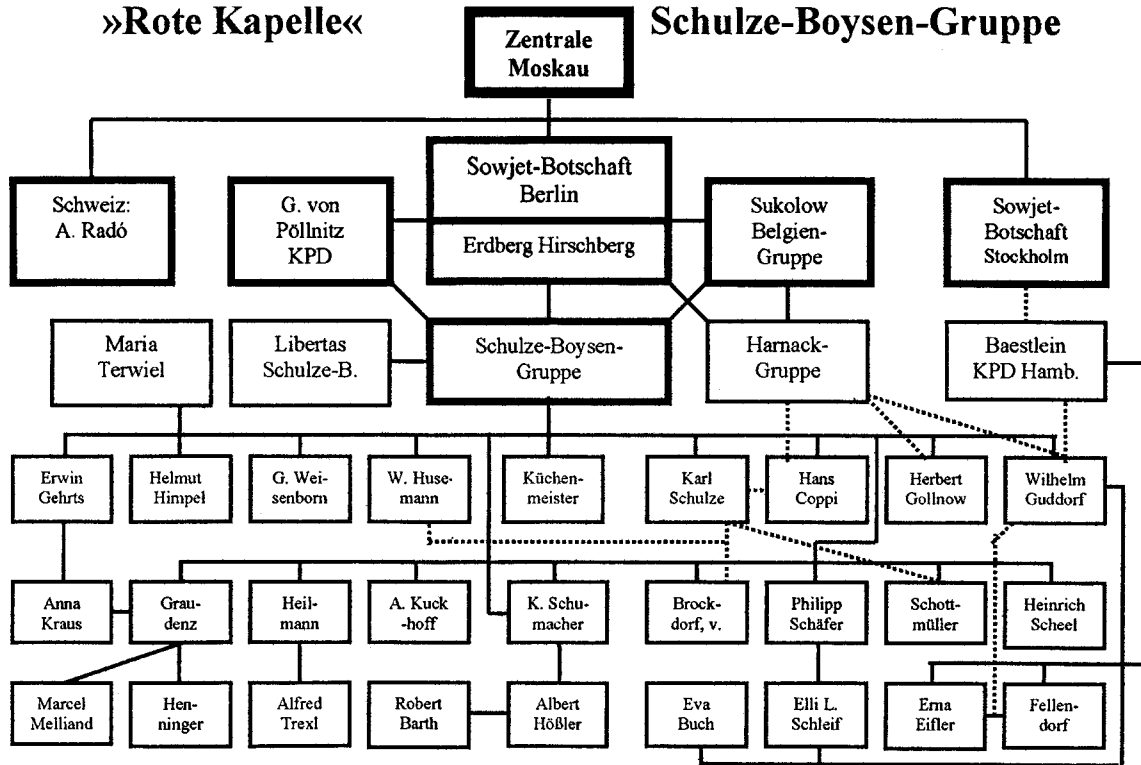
»Rote Kapelle«

Zentrale Moskau

Schulze-Boysen-Gruppe

Schweiz: A. Radó

G. von Pöllnitz KPD

Sowjet-Botschaft Berlin

Erdberg Hirschberg

Sukolow Belgien-Gruppe

Sowjet-Botschaft Stockholm

Maria Terwiel

Libertas Schulze-B.

Schulze-Boysen-Gruppe

Harnack-Gruppe

Baestlein KPD Hamb.

Erwin Gehrts

Helmut Himpel

G. Weisenborn

W. Husemann

Küchenmeister

Karl Schulze

Hans Coppi

Herbert Gollnow

Wilhelm Guddorf

Anna Kraus

Graudenz

Heilmann

A. Kuckhoff

K. Schumacher

Brockdorf, v.

Philipp Schäfer

Schottmüller

Heinrich Scheel

Marcel Melliand

Henninger

Alfred Trexl

Robert Barth

Albert Hößler

Eva Buch

Elli L. Schleif

Erna Eifler

Fellendorf